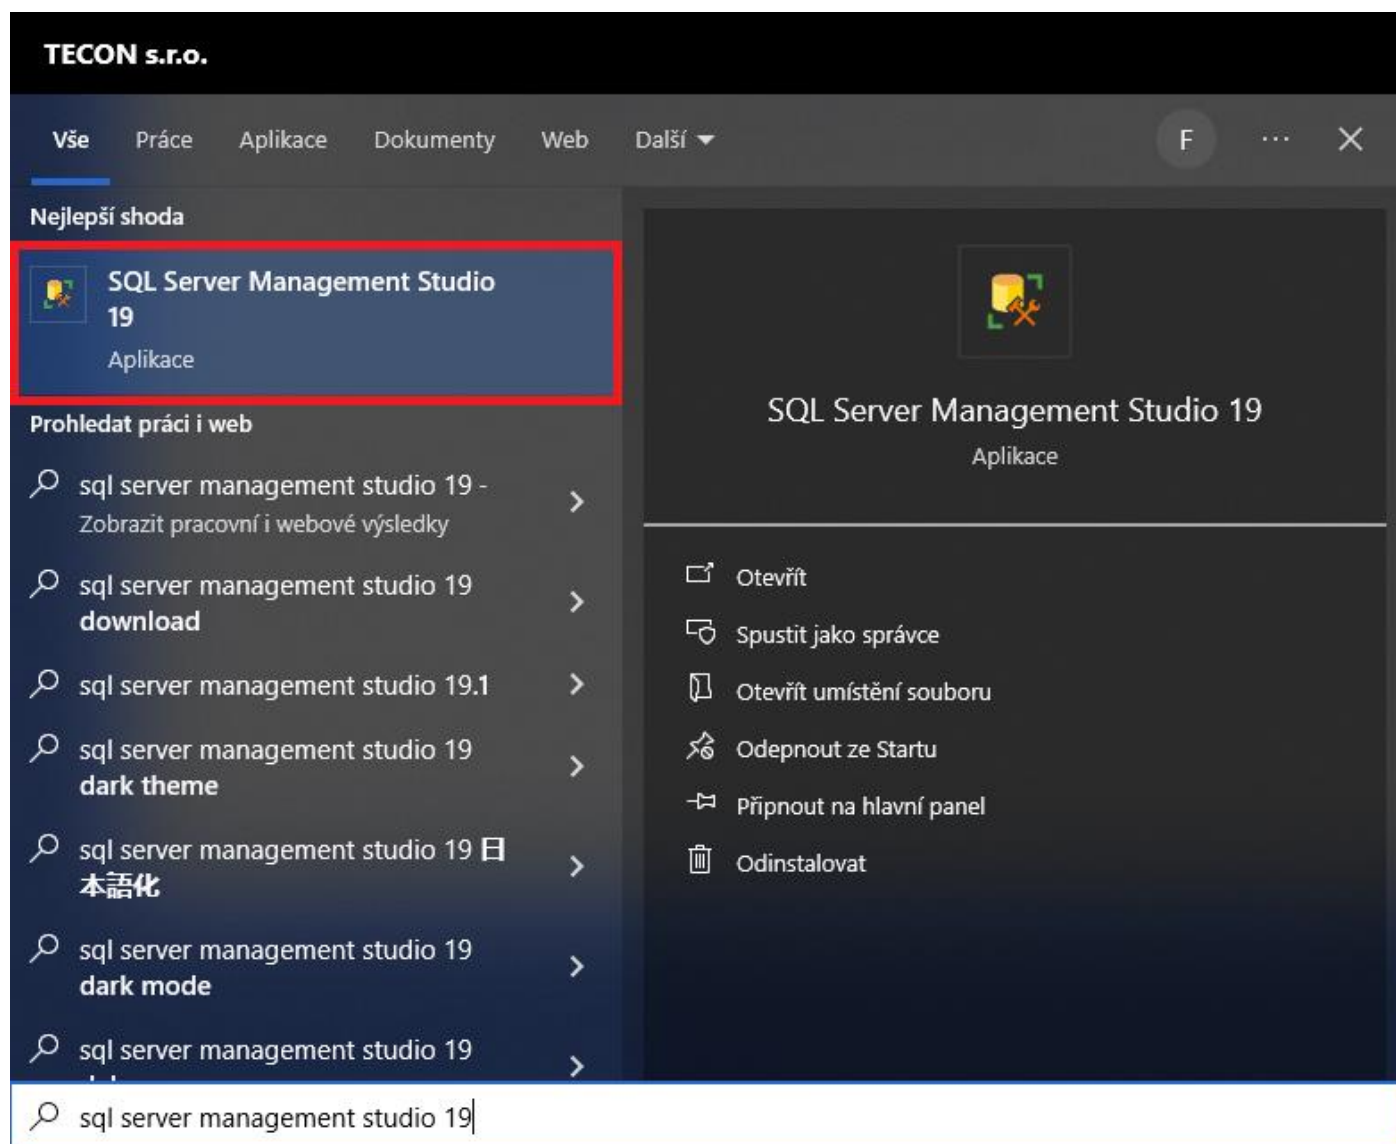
TECON s.r.o.

Vše Práce Aplikace Dokumenty Web Další

F

...

Nejlepší shoda

SQL Server Management Studio 19
Aplikace

Prohledat práci i web

sql server management studio 19 - Zobrazit pracovní i webové výsledky

sql server management studio 19 download

sql server management studio 19.1

sql server management studio 19 dark theme

sql server management studio 19 日本語化

sql server management studio 19 dark mode

sql server management studio 19 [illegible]

SQL Server Management Studio 19
Aplikace

Otevřít
Spustit jako správce
Otevřít umístění souboru
Odepnout ze Startu
Připnout na hlavní panel
Odinstalovat

sql server management studio 19